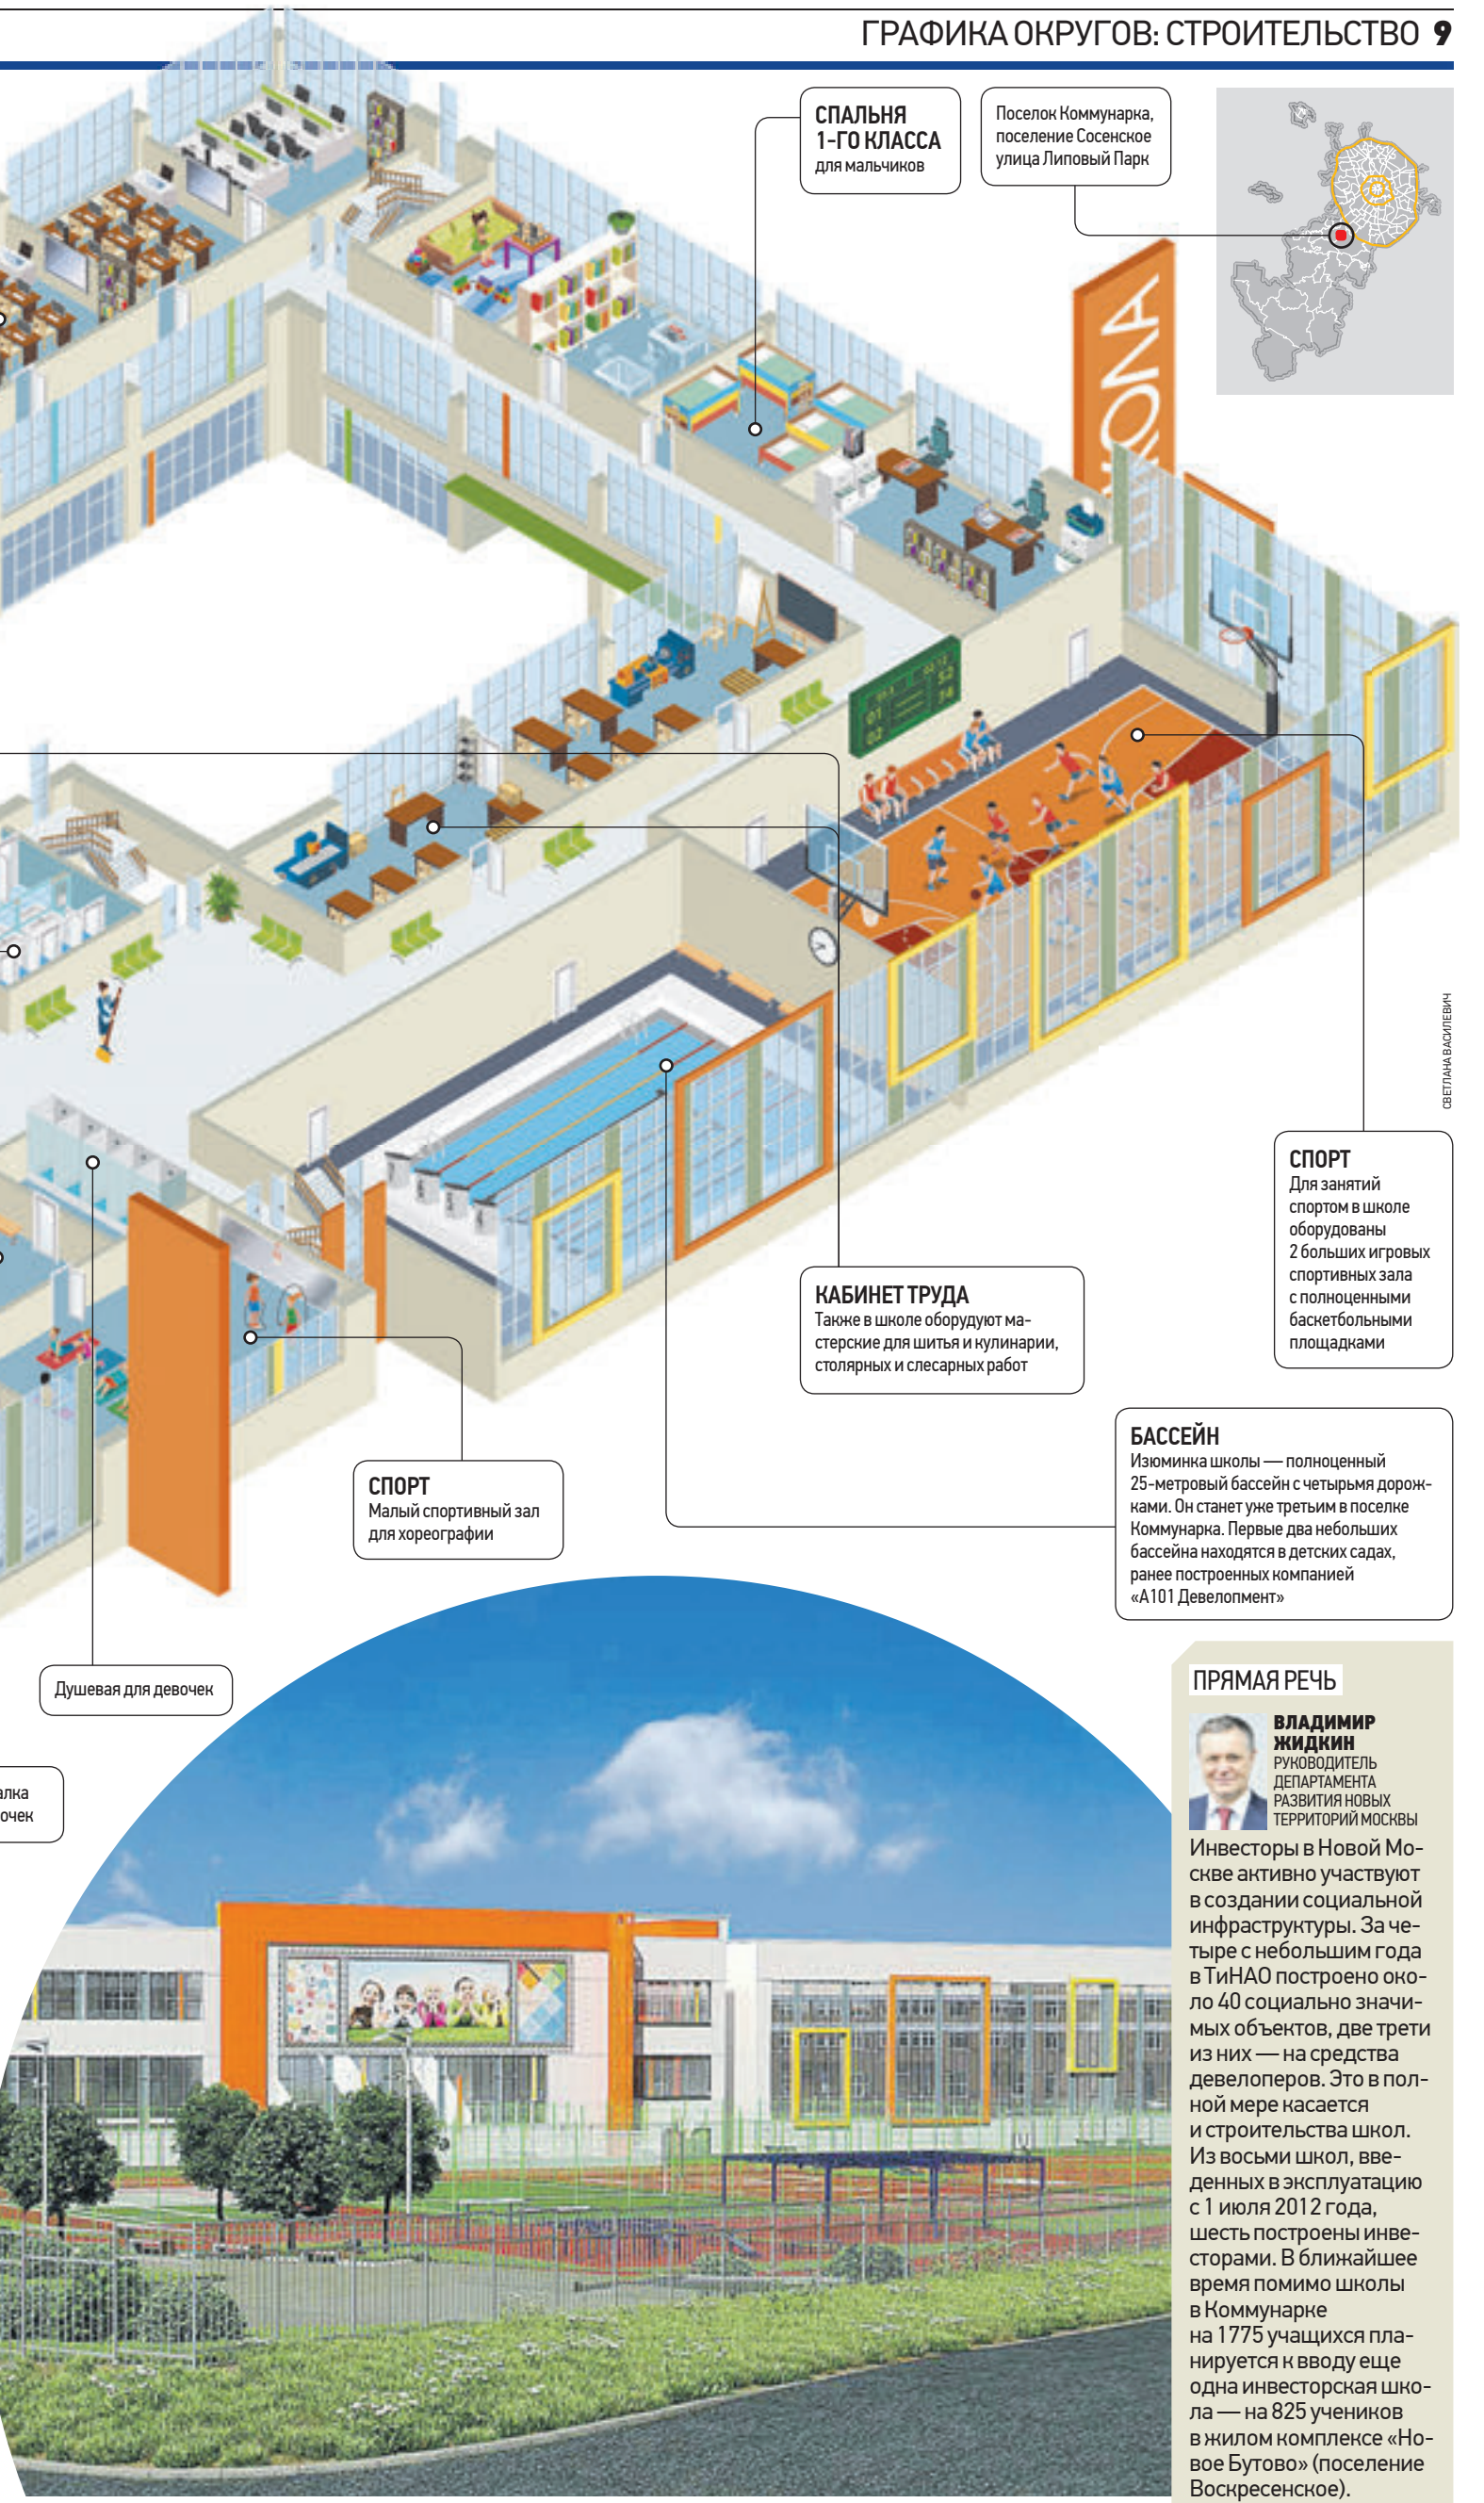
ГРАФИКА ОКРУГОВ: СТРОИТЕЛЬСТВО 9

СПАЛЬНЯ 1-ГО КЛАССА
для мальчиков

Поселок Коммунарка, поселение Сосенское улица Липовый Парк

СВЕТЛАНА ВАСИЛЕВИЧ

СПОРТ
Для занятий спортом в школе оборудованы 2 больших игровых спортивных зала с полноценными баскетбольными площадками

КАБИНЕТ ТРУДА
Также в школе оборудуют мастерские для шитья и кулинарии, столярных и слесарных работ

БАССЕЙН
Изюминка школы — полноценный 25-метровый бассейн с четырьмя дорожками. Он станет уже третьим в поселке Коммунарка. Первые два небольших бассейна находятся в детских садах, ранее построенных компанией «А101 Девелопмент»

СПОРТ
Малый спортивный зал для хореографии

Душевая для девочек

алка
очек

ПРЯМАЯ РЕЧЬ
ВЛАДИМИР ЖИДКИН
РУКОВОДИТЕЛЬ ДЕПАРТАМЕНТА РАЗВИТИЯ НОВЫХ ТЕРРИТОРИЙ МОСКВЫ
Инвесторы в Новой Москве активно участвуют в создании социальной инфраструктуры. За четыре с небольшим года в ТиНАО построено около 40 социально значимых объектов, две трети из них — на средства девелоперов. Это в полной мере касается и строительства школ. Из восьми школ, введенных в эксплуатацию с 1 июля 2012 года, шесть построены инвесторами. В ближайшее время помимо школы в Коммунарке на 1775 учащихся планируется к вводу еще одна инвесторская школа — на 825 учеников в жилом комплексе «Новое Бутово» (поселение Воскресенское).